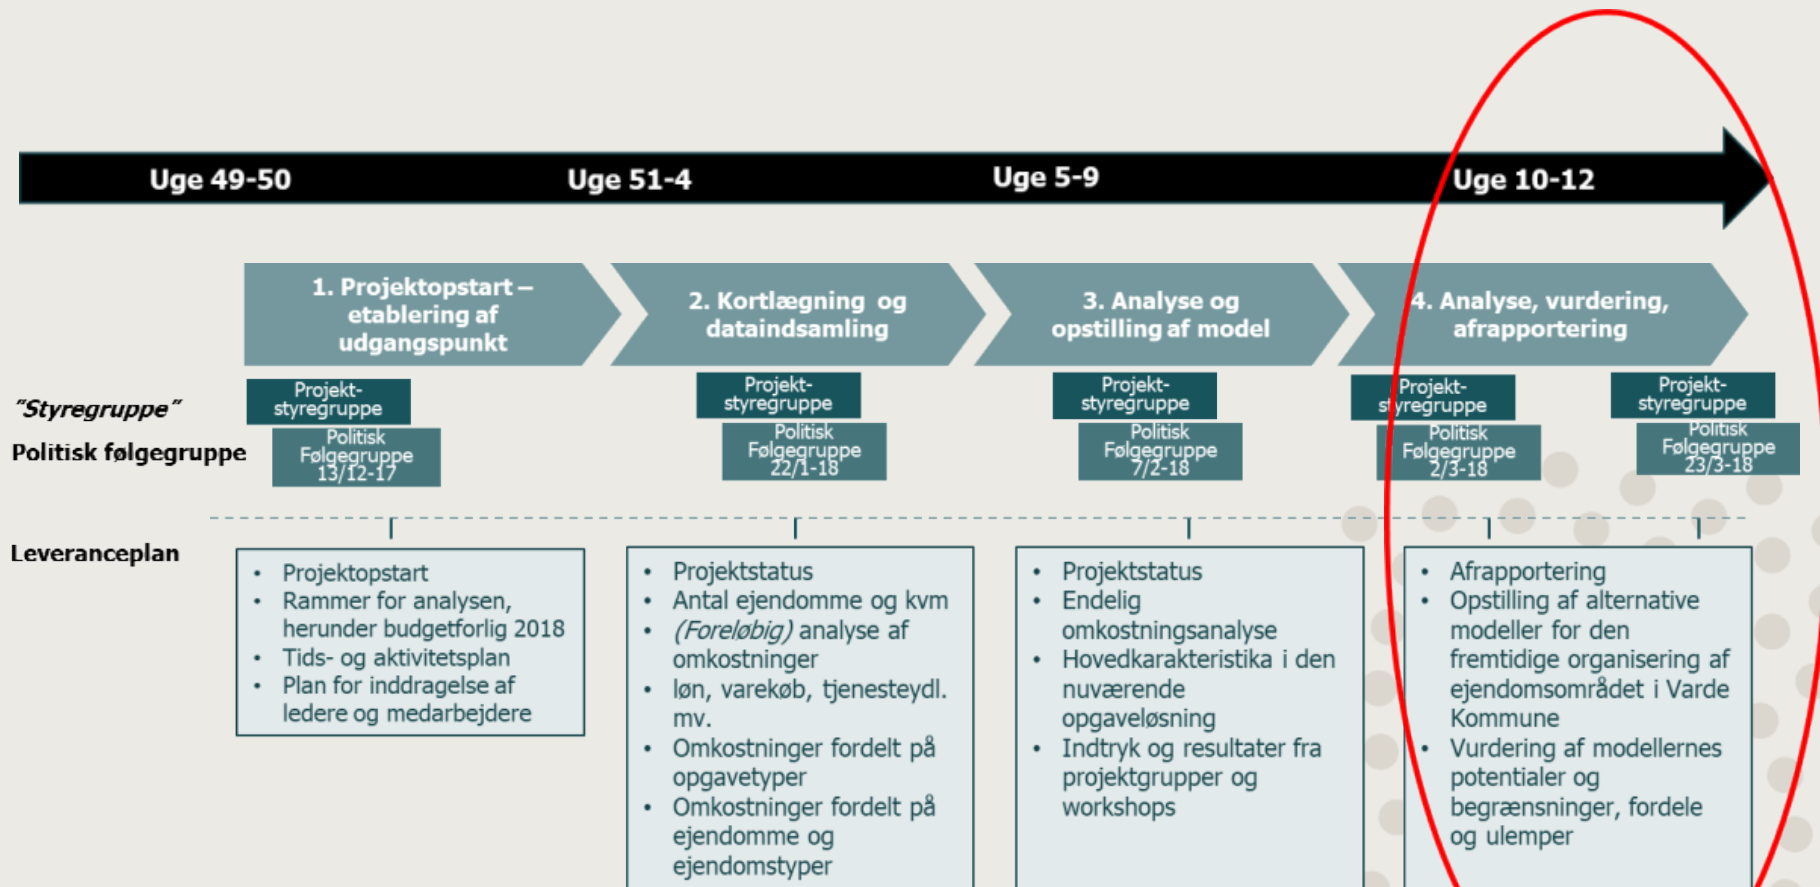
Uge 49-50 Uge 51-4 Uge 5-9 Uge 10-12

1. Projektopstart – etablering af udgangspunkt

2. Kortlægning og dataindsamling

3. Analyse og opstilling af model

4. Analyse, vurdering, afrapportering

"Styregruppe"

Politisk følgegruppe

Projekt-styregruppe

Politisk Følgegruppe 13/12-17

Projekt-styregruppe

Politisk Følgegruppe 22/1-18

Projekt-styregruppe

Politisk Følgegruppe 7/2-18

Projekt-styregruppe

Politisk Følgegruppe 2/3-18

Projekt-styregruppe

Politisk Følgegruppe 23/3-18

Leveranceplan

- Projektopstart
- Rammer for analysen, herunder budgetforlig 2018
- Tids- og aktivitetsplan
- Plan for inddragelse af ledere og medarbejdere

- Projektstatus
- Antal ejendomme og kvm
- *(Foreløbig)* analyse af omkostninger
- løn, varekøb, tjenesteydl. mv.
- Omkostninger fordelt på opgavetyper
- Omkostninger fordelt på ejendomme og ejendomstyper

- Projektstatus
- Endelig omkostningsanalyse
- Hovedkarakteristika i den nuværende opgaveløsning
- Indtryk og resultater fra projektgrupper og workshops

- Afrapportering
- Opstilling af alternative modeller for den fremtidige organisering af ejendomsområdet i Varde Kommune
- Vurdering af modellernes potentialer og begrænsninger, fordele og ulemper